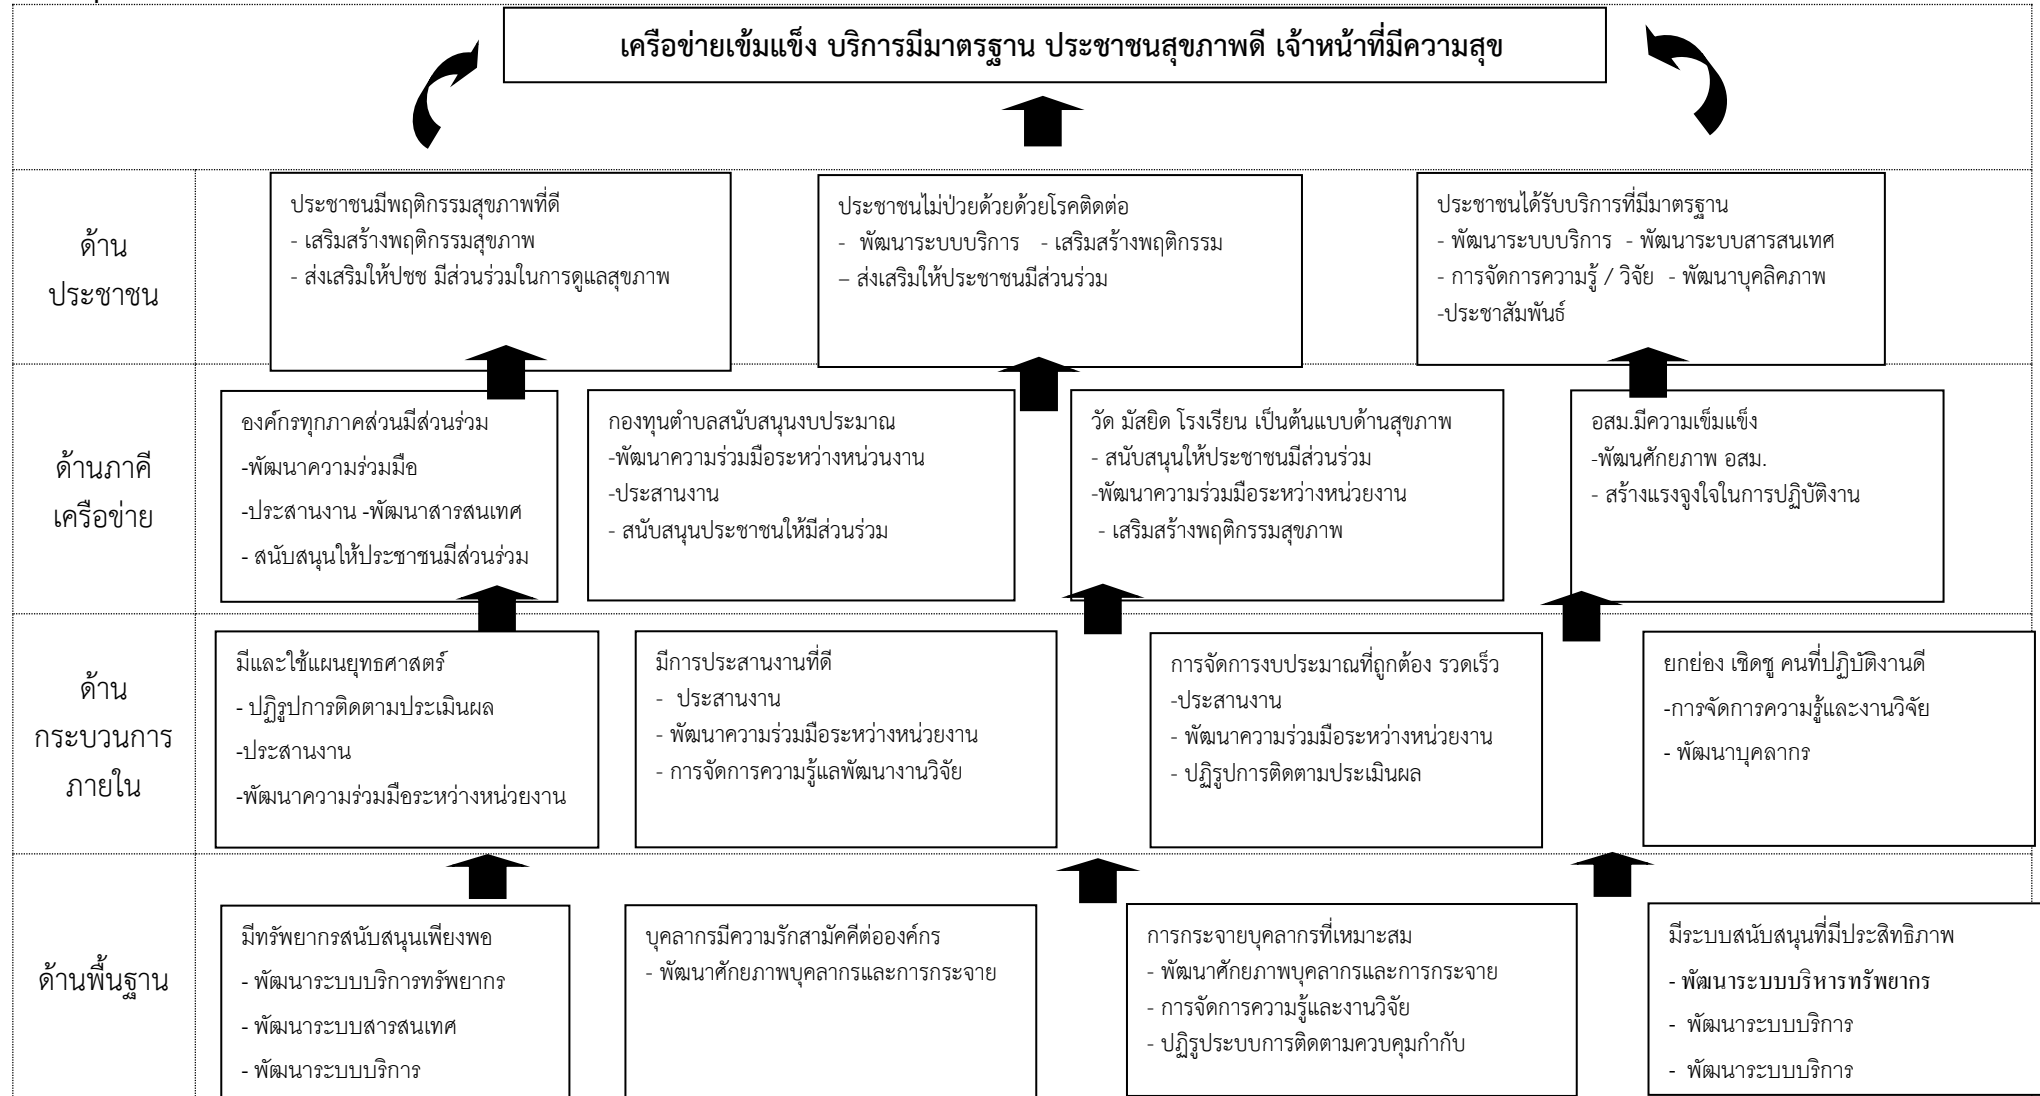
เครือข่ายเข้มแข็ง บริการมีมาตรฐาน ประชาชนสุขภาพดี เจ้าหน้าที่มีความสุข

ด้านประชาชน

ประชาชนมีพฤติกรรมสุขภาพที่ดี
- เสริมสร้างพฤติกรรมสุขภาพ
- ส่งเสริมให้ปชช มีส่วนร่วมในการดูแลสุขภาพ

ประชาชนไม่ป่วยด้วยด้วยโรคติดต่อ
- พัฒนาระบบบริการ - เสริมสร้างพฤติกรรม
– ส่งเสริมให้ประชาชนมีส่วนร่วม

ประชาชนได้รับบริการที่มีมาตรฐาน
- พัฒนาระบบบริการ - พัฒนาระบบสารสนเทศ
- การจัดการความรู้ / วิจัย - พัฒนาบุคลิคภาพ
-ประชาสัมพันธ์

ด้านภาคีเครือข่าย

องค์กรทุกภาคส่วนมีส่วนร่วม
-พัฒนาความร่วมมือ
-ประสานงาน -พัฒนาสารสนเทศ
- สนับสนุนให้ประชาชนมีส่วนร่วม

กองทุนตำบลสนับสนุนงบประมาณ
-พัฒนาความร่วมมือระหว่างหน่วนงาน
-ประสานงาน
- สนับสนุนประชาชนให้มีส่วนร่วม

วัด มัสยิด โรงเรียน เป็นต้นแบบด้านสุขภาพ
- สนับสนุนให้ประชาชนมีส่วนร่วม
-พัฒนาความร่วมมือระหว่างหน่วยงาน
- เสริมสร้างพฤติกรรมสุขภาพ

อสม.มีความเข็มแข็ง
-พัฒนศักยภาพ อสม.
- สร้างแรงจูงใจในการปฏิบัติงาน

ด้านกระบวนการภายใน

มีและใช้แผนยุทธศาสตร์
- ปฏิรูปการติดตามประเมินผล
-ประสานงาน
-พัฒนาความร่วมมือระหว่างหน่วยงาน

มีการประสานงานที่ดี
- ประสานงาน
- พัฒนาความร่วมมือระหว่างหน่วยงาน
- การจัดการความรู้แลพัฒนางานวิจัย

การจัดการงบประมาณที่ถูกต้อง รวดเร็ว
-ประสานงาน
- พัฒนาความร่วมมือระหว่างหน่วยงาน
- ปฏิรูปการติดตามประเมินผล

ยกย่อง เชิดชู คนที่ปฏิบัติงานดี
-การจัดการความรู้และงานวิจัย
- พัฒนาบุคลากร

ด้านพื้นฐาน

มีทรัพยากรสนับสนุนเพียงพอ
- พัฒนาระบบบริการทรัพยากร
- พัฒนาระบบสารสนเทศ
- พัฒนาระบบบริการ

บุคลากรมีความรักสามัคคีต่อองค์กร
- พัฒนาศักยภาพบุคลากรและการกระจาย

การกระจายบุคลากรที่เหมาะสม
- พัฒนาศักยภาพบุคลากรและการกระจาย
- การจัดการความรู้และงานวิจัย
- ปฏิรูประบบการติดตามควบคุมกำกับ

มีระบบสนับสนุนที่มีประสิทธิภาพ
- พัฒนาระบบบริหารทรัพยากร
- พัฒนาระบบบริการ
- พัฒนาระบบบริการ